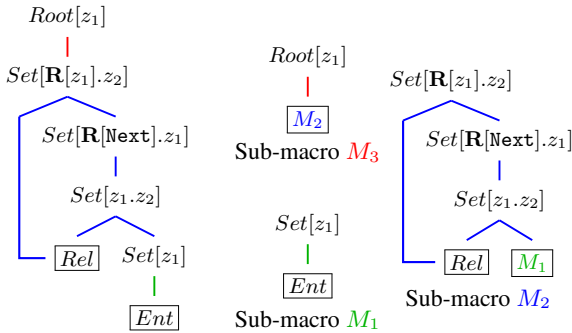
$Root[z_1]$

$Set[\mathbf{R}[z_1].z_2]$

$Set[\mathbf{R}[\texttt{Next}].z_1]$

$Set[z_1.z_2]$

$Rel$

$Set[z_1]$

$Ent$

$Root[z_1]$

$M_2$

Sub-macro $M_3$

$Set[z_1]$

$Ent$

Sub-macro $M_1$

$Set[\mathbf{R}[z_1].z_2]$

$Set[\mathbf{R}[\texttt{Next}].z_1]$

$Set[z_1.z_2]$

$Rel$

$M_1$

Sub-macro $M_2$